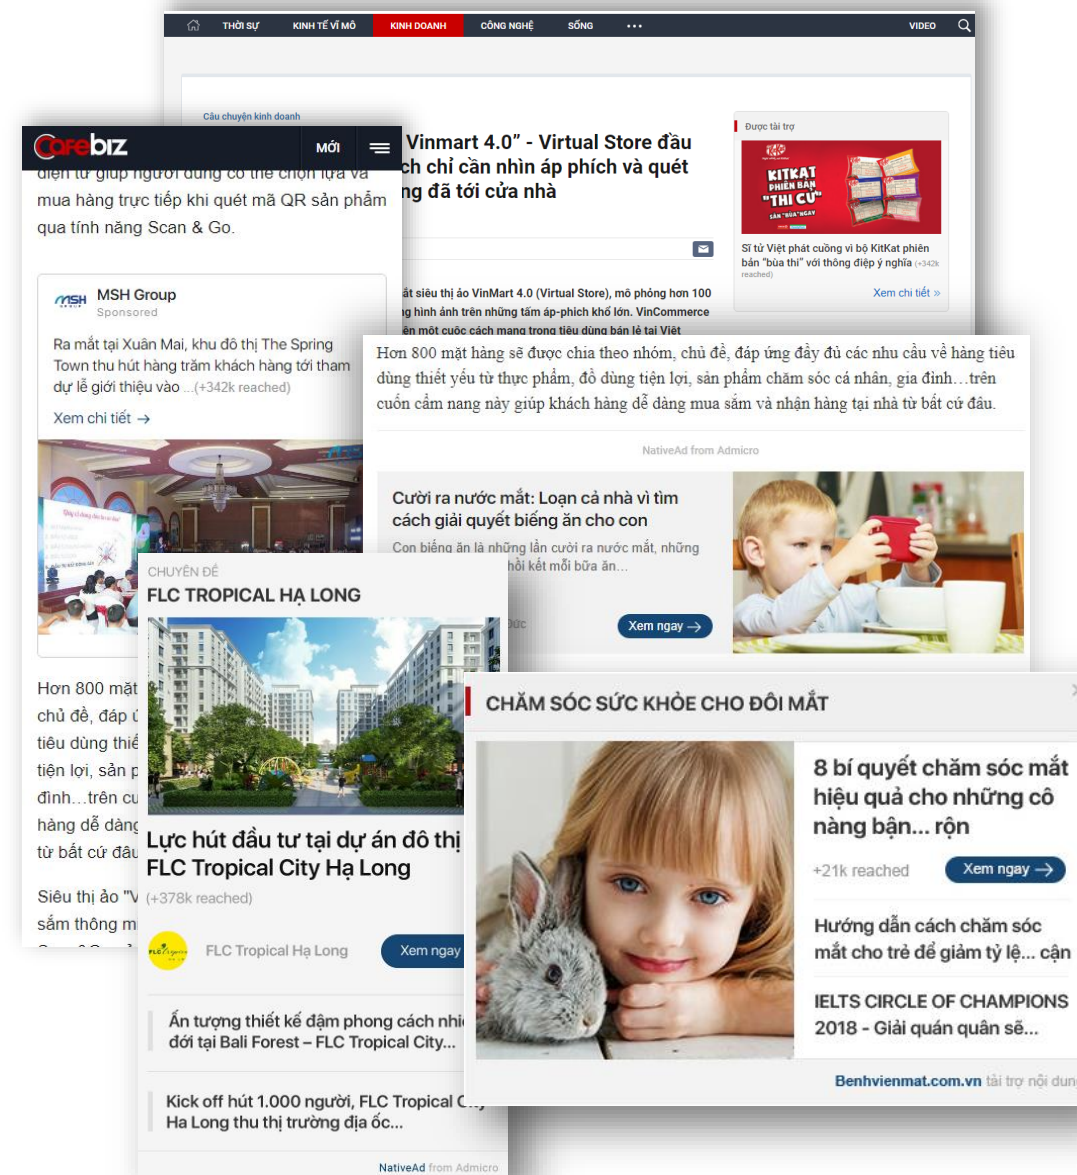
THỜI SỰ KINH TẾ VĨ MÔ KINH DOANH CÔNG NGHỆ SỐNG ••• VIDEO

Câu chuyện kinh doanh

Vinmart 4.0" - Virtual Store đầu ch chỉ cần nhìn áp phích và quét ng đã tới cửa nhà

ắt siêu thị ảo VinMart 4.0 (Virtual Store), mô phỏng hơn 100 g hình ảnh trên những tấm áp-phích khổ lớn. VinCommerce ên một cuộc cách mạng trong tiêu dùng bán lẻ tại Việt

Được tài trợ

KITKAT PHIÊN BẢN "THI CỬ"

Sĩ tử Việt phát cuồng vì bộ KitKat phiên bản "bùa thi" với thông điệp ý nghĩa (+342k reached)

Xem chi tiết »

CafeBiz MỚI

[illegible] giúp người dùng có thể chọn lựa và mua hàng trực tiếp khi quét mã QR sản phẩm qua tính năng Scan & Go.

MSH Group
Sponsored

Ra mắt tại Xuân Mai, khu đô thị The Spring Town thu hút hàng trăm khách hàng tới tham dự lễ giới thiệu vào ...(+342k reached)

Xem chi tiết →

Hơn 800 mặt chủ đề, đáp ứ tiêu dùng thiế tiện lợi, sản p đình…trên cu hàng dễ dàng từ bất cứ đâu

Siêu thị ảo "V sắm thông m

Hơn 800 mặt hàng sẽ được chia theo nhóm, chủ đề, đáp ứng đầy đủ các nhu cầu về hàng tiêu dùng thiết yếu từ thực phẩm, đồ dùng tiện lợi, sản phẩm chăm sóc cá nhân, gia đình…trên cuốn cẩm nang này giúp khách hàng dễ dàng mua sắm và nhận hàng tại nhà từ bất cứ đâu.

NativeAd from Admicro

Cười ra nước mắt: Loạn cả nhà vì tìm cách giải quyết biếng ăn cho con

Con biếng ăn là những lần cười ra nước mắt, những hỏi kết mỗi bữa ăn...

Xem ngay →

CHUYÊN ĐỀ
FLC TROPICAL HẠ LONG

Lực hút đầu tư tại dự án đô thị FLC Tropical City Hạ Long
(+378k reached)

FLC Tropical Hạ Long Xem ngay

Ấn tượng thiết kế đậm phong cách nhi đới tại Bali Forest – FLC Tropical City...

Kick off hút 1.000 người, FLC Tropical C Ha Long thu thị trường địa ốc...

NativeAd from Admicro

CHĂM SÓC SỨC KHỎE CHO ĐÔI MẮT

8 bí quyết chăm sóc mắt hiệu quả cho những cô nàng bận... rộn

+21k reached Xem ngay →

Hướng dẫn cách chăm sóc mắt cho trẻ để giảm tỷ lệ... cận

IELTS CIRCLE OF CHAMPIONS 2018 - Giải quán quân sẽ...

Benhvienmat.com.vn tài trợ nội dun